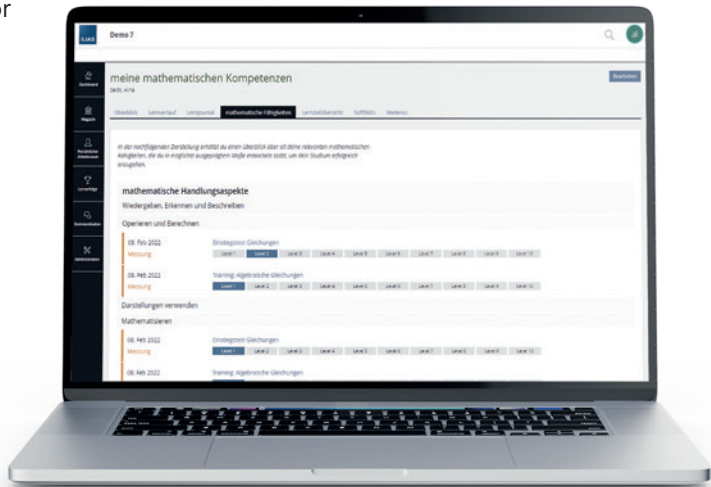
or

ILIAS Demo 7

Dashboard
Magazin
Persönlicher Arbeitsraum
Lernerfolge
Kommunikation
Administration

meine mathematischen Kompetenzen
Zeldt, Anna

Bearbeiten

Überblick Lernverlauf Lernjournal mathematische Fähigkeiten Lernzielübersicht Softskills Weiteres

In der nachfolgenden Darstellung erhältst du einen Überblick über all deine relevanten mathematischen Fähigkeiten, die du in möglichst ausgeprägtem Maße entwickelt sollst, um dein Studium erfolgreich anzugehen.

mathematische Handlungsaspekte

Wiedergeben, Erkennen und Beschreiben

Operieren und Berechnen

08. Feb 2022
Messung
Einstiegstest Gleichungen
Level 1 Level 2 Level 3 Level 4 Level 5 Level 6 Level 7 Level 8 Level 9 Level 10

08. Feb 2022
Messung
Training: Algebraische Gleichungen
Level 1 Level 2 Level 3 Level 4 Level 5 Level 6 Level 7 Level 8 Level 9 Level 10

Darstellungen verwenden

Mathematisieren

08. Feb 2022
Messung
Einstiegstest Gleichungen
Level 1 Level 2 Level 3 Level 4 Level 5 Level 6 Level 7 Level 8 Level 9 Level 10

08. Feb 2022
Training: Algebraische Gleichungen